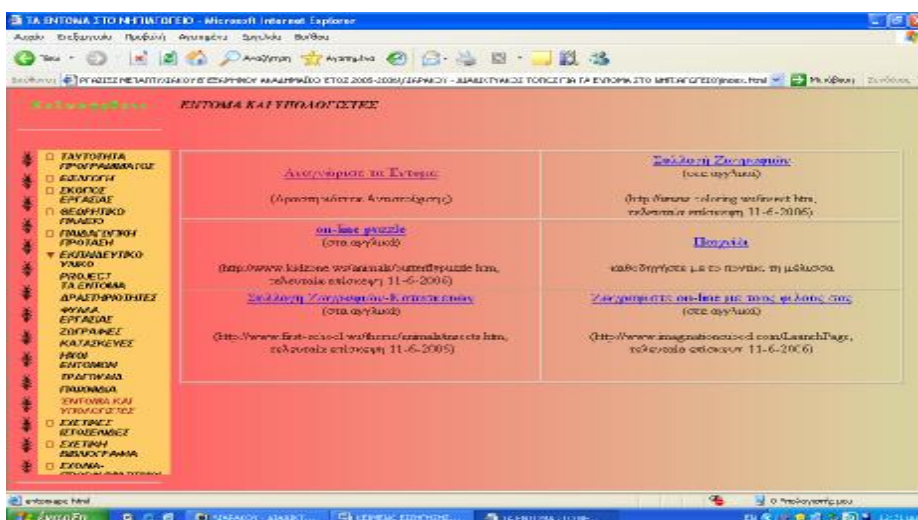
ΤΑ ΕΝΤΟΜΑ ΣΤΟ ΝΗΠΙΑΓΩΓΕΙΟ - Microsoft Internet Explorer

Αρχείο Επεξεργασία Προβολή Αγαπημένα Εργαλεία Βοήθεια

Πίσω Αναζήτηση Αγαπημένα

Διεύθυνση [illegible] Μετάβαση Σύνδεσμοι

Καλωσορίσατε

ΕΝΤΟΜΑ ΚΑΙ ΥΠΟΛΟΓΙΣΤΕΣ

ΤΑΥΤΟΤΗΤΑ ΠΡΟΓΡΑΜΜΑΤΟΣ
ΕΙΣΑΓΩΓΗ
ΣΚΟΠΟΣ ΕΡΓΑΣΙΑΣ
ΘΕΩΡΗΤΙΚΟ ΠΛΑΙΣΙΟ
ΠΑΙΔΑΓΩΓΙΚΗ ΠΡΟΣΕΓΓΙΣΗ
ΕΚΠΑΙΔΕΥΤΙΚΟ ΥΛΙΚΟ
PROJECT ΤΑ ΕΝΤΟΜΑ
ΔΡΑΣΤΗΡΙΟΤΗΤΕΣ
ΦΥΛΛΑ ΕΡΓΑΣΙΑΣ
ΖΩΓΡΑΦΙΕΣ
ΚΑΤΑΣΚΕΥΕΣ
ΜΙΚΟΙ ΕΝΤΟΜΟΛΟΓΟΙ
ΤΡΑΓΟΥΔΙΑ
ΠΑΙΧΝΙΔΙΑ
ΕΝΤΟΜΑ ΚΑΙ ΥΠΟΛΟΓΙΣΤΕΣ
ΣΧΕΤΙΚΕΣ ΙΣΤΟΣΕΛΙΔΕΣ
ΣΧΕΤΙΚΗ ΒΙΒΛΙΟΓΡΑΦΙΑ
ΣΧΟΛΙΑ-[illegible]

| | |
|---|---|
| Αναγνώριση τα Έντομα<br><br>(Δραστηριότητα Αντιστοίχισης) | Συλλογή Ζωγραφιών<br>(στα αγγλικά)<br><br>(http://www.coloring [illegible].htm, τελευταία επίσκεψη 11-6-2006) |
| on-line puzzle<br>(στα αγγλικά)<br><br>(http://www.kidzone.ws/animals/butterflypuzzle.htm, τελευταία επίσκεψη 11-6-2006) | Παιχνίδια<br><br>καθοδηγήστε με το ποντίκι τη μέλισσα |
| Συλλογή Ζωγραφιών-Κατασκευών<br>(στα αγγλικά)<br><br>(http://www.first-school.ws/theme/animals/insects.htm, τελευταία επίσκεψη 11-6-2005) | Ζωγραφίστε on-line με τους φίλους σας<br>(στα αγγλικά)<br><br>(http://www.imaginationcubed.com/LaunchPage, τελευταία επίσκεψη 11-6-2006) |

entoma-ape.html

Ο Υπολογιστής μου

Έναρξη